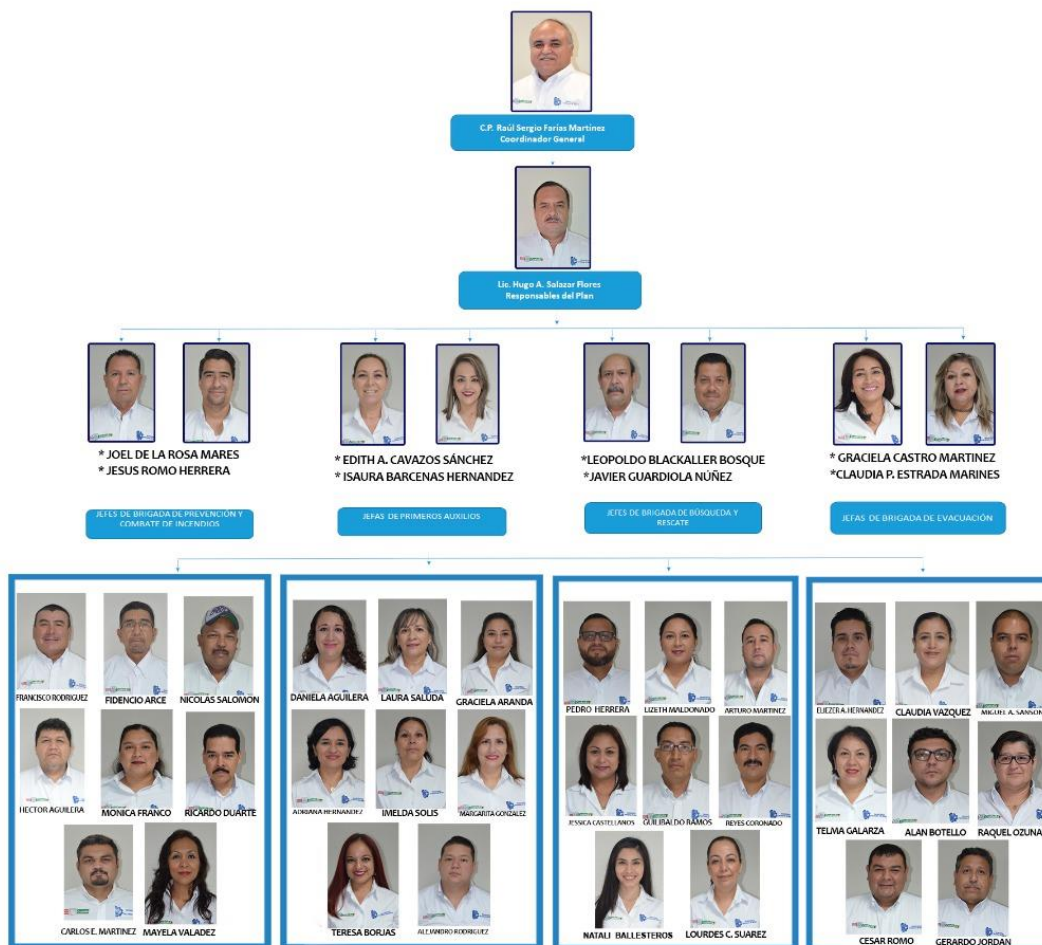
C.P. Raúl Sergio Farías Martínez
Coordinador General

Lic. Hugo A. Salazar Flores
Responsables del Plan

* JOEL DE LA ROSA MARES
* JESUS ROMO HERRERA

JEFES DE BRIGADA DE PREVENCIÓN Y COMBATE DE INCENDIOS

* EDITH A. CAVAZOS SÁNCHEZ
* ISAURA BARCENAS HERNANDEZ

JEFAS DE PRIMEROS AUXILIOS

*LEOPOLDO BLACKALLER BOSQUE
*JAVIER GUARDIOLA NÚÑEZ

JEFES DE BRIGADA DE BÚSQUEDA Y RESCATE

* GRACIELA CASTRO MARTINEZ
*CLAUDIA P. ESTRADA MARINES

JEFAS DE BRIGADA DE EVACUACIÓN

FRANCISCO RODRIGUEZ
FIDENCIO ARCE
NICOLAS SALOMON
HECTOR AGUILERA
MONICA FRANCO
RICARDO DUARTE
CARLOS E. MARTINEZ
MAYELA VALADEZ

DANIELA AGUILERA
LAURA SALUDA
GRACIELA ARANDA
ADRIANA HERNANDEZ
IMELDA SOLIS
MARGARITA GONZALEZ
TERESA BORJAS
ALEJANDRO RODRIGUEZ

PEDRO HERRERA
LIZETH MALDONADO
ARTURO MARTINEZ
JESSICA CASTELLANOS
GUILIBALDO RAMOS
REYES CORONADO
NATALI BALLESTEROS
LOURDES C. SUAREZ

ELIEZER A. HERNANDEZ
CLAUDIA VAZQUEZ
MIGUEL A. SANSON
TELMA GALARZA
ALAN BOTELLO
RAQUEL OZUNA
CESAR ROMO
GERARDO JORDAN